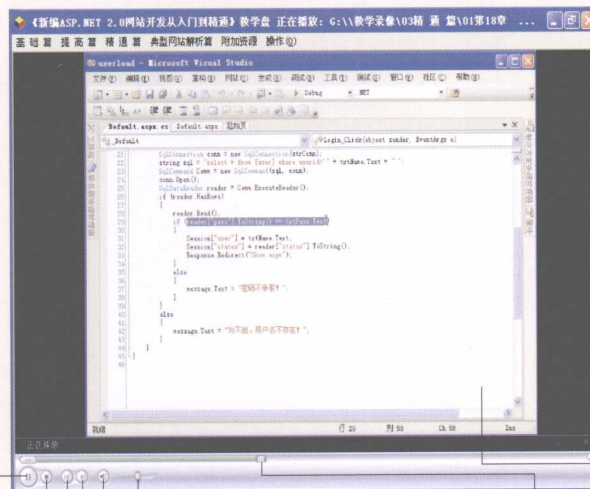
《新编ASP.NET 2.0网站开发从入门到精通》教学盘 正在播放：G:\\教学录像\03精 通 篇\01第18章 ...

基础篇 提高篇 精通篇 典型网站解析篇 附加资源 操作(O)

userLoad - Microsoft Visual Studio

文件(F) 编辑(E) 视图(V) 重构(R) 网站(S) 生成(B) 调试(D) 工具(T) 测试(S) 窗口(W) 社区(C) 帮助(H)

Debug .NET

Default.aspx.cs Default.aspx 起始页

_Default Login_Click(object sender, EventArgs e)

21 SqlConnection conn = new SqlConnection(strConn);
22 string sql = "select * from [user] where userid='" + txtName.Text + "'";
23 SqlCommand Comm = new SqlCommand(sql, conn);
24 conn.Open();
25 SqlDataReader reader = Comm.ExecuteReader();
26 if (reader.HasRows)
27 {
28 reader.Read();
29 if (reader["pass"].ToString() == txtPass.Text)
30 {
31 Session["user"] = txtName.Text;
32 Session["status"] = reader["status"].ToString();
33 Response.Redirect("Show.aspx");
34 }
35 else
36 {
37 message.Text = "密码不得到！";
38 }
39 }
40 else
41 {
42 message.Text = "对不起，用户名不存在！";
43 }
44 }
45 }
46

就绪 行 29 列 58 Ch 58 Ins

正在播放